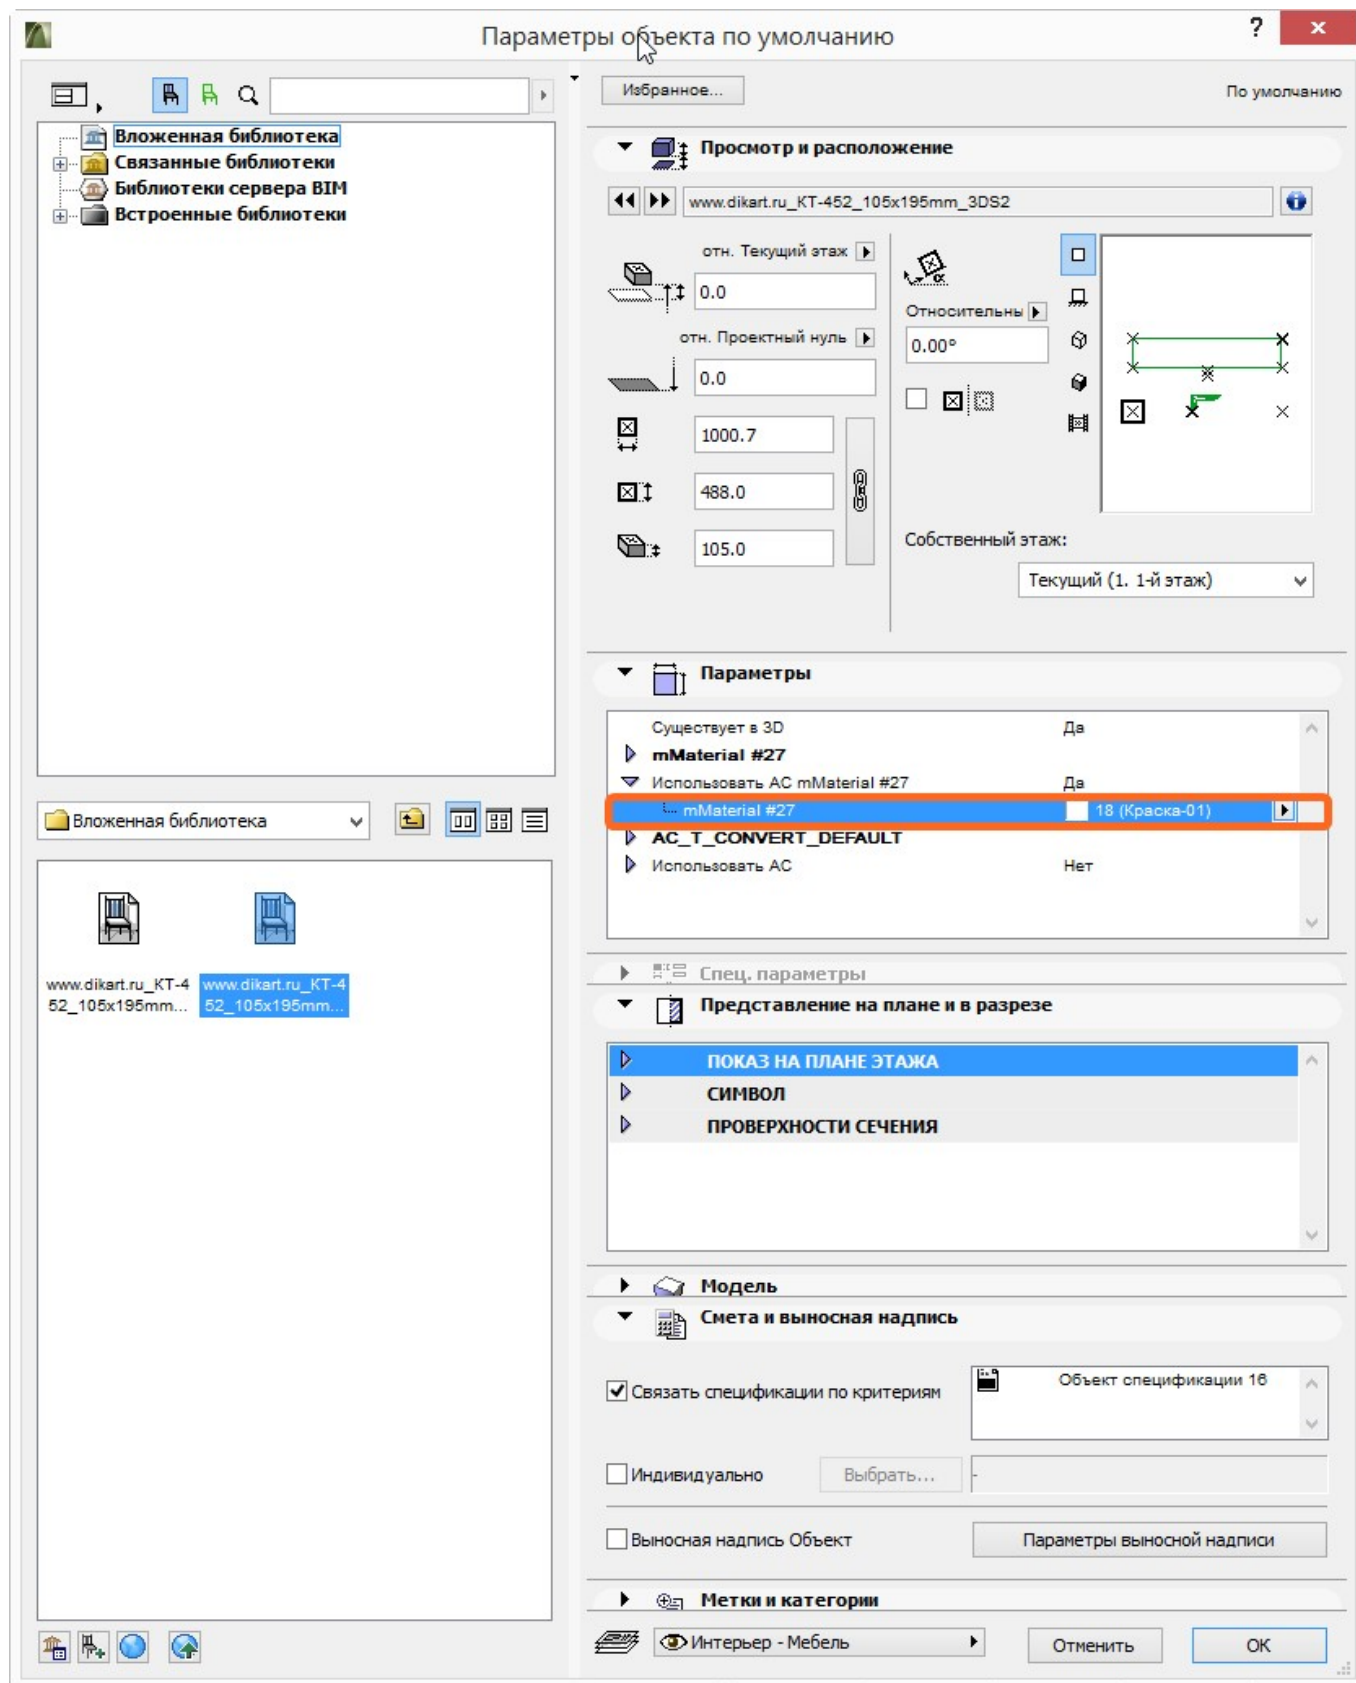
Параметры объекта по умолчанию

?

Избранное...

По умолчанию

Вложенная библиотека
Связанные библиотеки
Библиотеки сервера BIM
Встроенные библиотеки

Просмотр и расположение

www.dikart.ru_KT-452_105x195mm_3DS2

отн. Текущий этаж
0.0
отн. Проектный нуль
0.0
1000.7
488.0
105.0

Относительны
0.00°

Собственный этаж:
Текущий (1. 1-й этаж)

Параметры

| | |
|---|---|
| Существует в 3D | Да |
| mMaterial #27 | |
| Использовать AC mMaterial #27 | Да |
| mMaterial #27 | 18 (Краска-01) |
| AC_T_CONVERT_DEFAULT | |
| Использовать AC | Нет |

Спец. параметры

Представление на плане и в разрезе

ПОКАЗ НА ПЛАНЕ ЭТАЖА
СИМВОЛ
ПРОВЕРХНОСТИ СЕЧЕНИЯ

Модель

Смета и выносная надпись

Связать спецификации по критериям
Объект спецификации 16
Индивидуально
Выбрать...
Выносная надпись Объект
Параметры выносной надписи

Метки и категории

Вложенная библиотека

www.dikart.ru_KT-452_105x195mm...
www.dikart.ru_KT-452_105x195mm...

Интерьер - Мебель
Отменить
OK